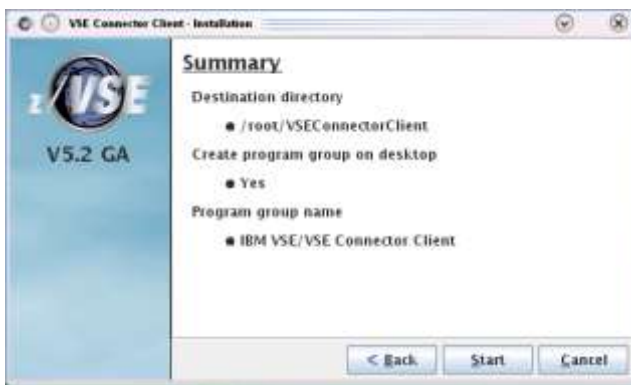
VSE Connector Client - Installation

z/VSE

V5.2 GA

Summary

Destination directory

● /root/VSEConnectorClient

Create program group on desktop

● Yes

Program group name

● IBM VSE/VSE Connector Client

< Back

Start

Cancel